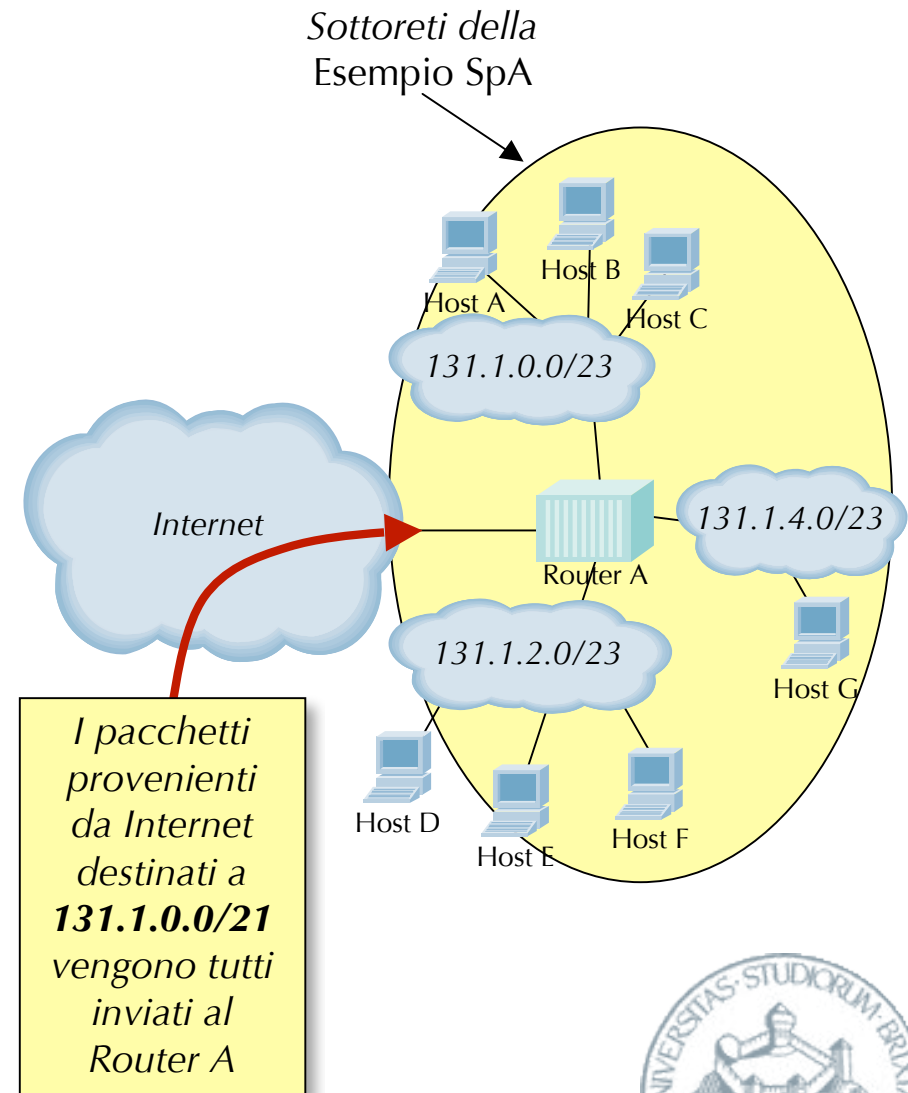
Sottoreti della
Esempio SpA

Host A
Host B
Host C
131.1.0.0/23
Internet
Router A
131.1.4.0/23
131.1.2.0/23
Host G
Host D
Host E
Host F

I pacchetti provenienti da Internet destinati a **131.1.0.0/21** vengono tutti inviati al Router A

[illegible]SITAS STUDIORUM BRI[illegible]